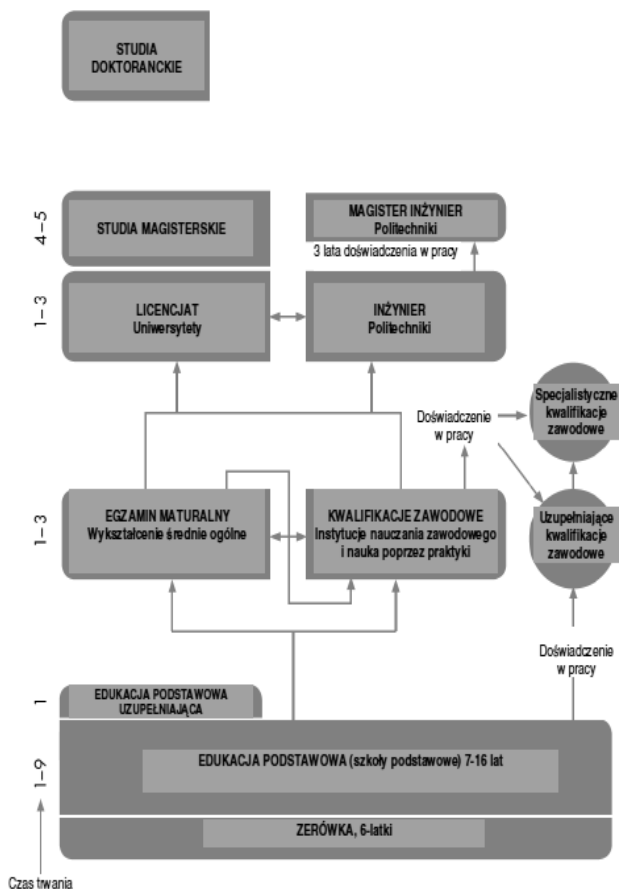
STUDIA DOKTORANCKIE

4–5

STUDIA MAGISTERSKIE

MAGISTER INŻYNIER
Politechniki

3 lata doświadczenia w pracy

1–3

LICENCJAT
Uniwersytety

INŻYNIER
Politechniki

Doświadczenie w pracy

Specjalistyczne kwalifikacje zawodowe

1–3

EGZAMIN MATURALNY
Wykształcenie średnie ogólne

KWALIFIKACJE ZAWODOWE
Instytucje nauczania zawodowego i nauka poprzez praktyki

Uzupełniające kwalifikacje zawodowe

Doświadczenie w pracy

1

EDUKACJA PODSTAWOWA UZUPEŁNIAJĄCA

1–9

EDUKACJA PODSTAWOWA (szkoły podstawowe) 7-16 lat

ZERÓWKA, 6-latki

Czas trwania